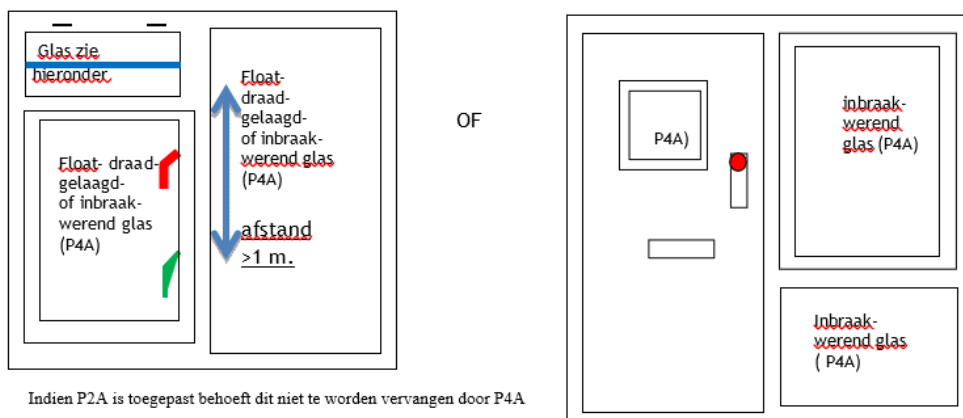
Glas zie hieronder

Float- draad- gelaagd- of inbraak- werend glas (P4A)

Float- draad- gelaagd- of inbraak- werend glas (P4A)

afstand
>1 m.

OF

P4A)

inbraak- werend glas (P4A)

Inbraak- werend glas ( P4A)

Indien P2A is toegepast behoeft dit niet te worden vervangen door P4A